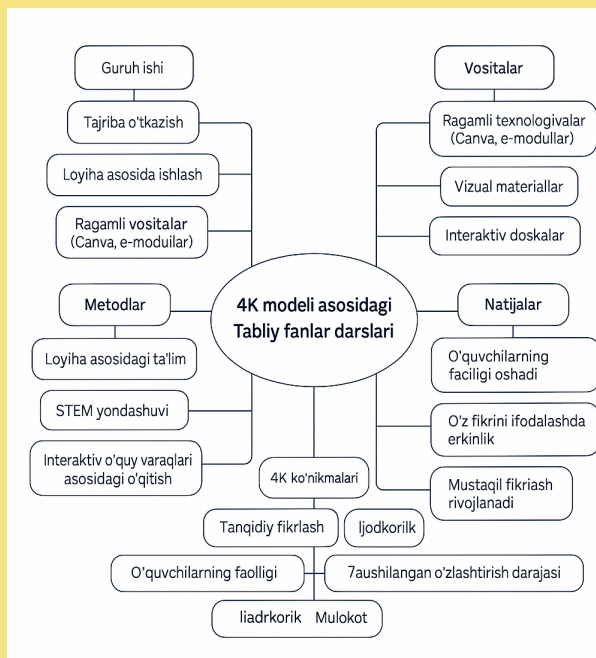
Guruh ishi

Tajriba o'tkazish

Loyiha asosida ishlash

Ragamli vositalar (Canva, e-modullar)

Vositalar

Ragamli texnologivalar (Canva, e-modullar)

Vizual materiallar

Interaktiv doskalar

Metodlar

4K modeli asosidagi Tabliy fanlar darslari

Natijalar

Loyiha asosidagi ta'lim

STEM yondashuvi

Interaktiv o'quy varaqlari asosidagi o'qitish

O'quvchilarning faciligi oshadi

O'z fikrini ifodalashda erkinlik

Mustaqil fikriash rivojlanadi

4K ko'nikmalari

Tanqidiy fikrlash

Ijodkorilk

O'quvchilarning faolligi

7aushilangan o'zlashtirish darajasi

Iiadrkorik Mulokot